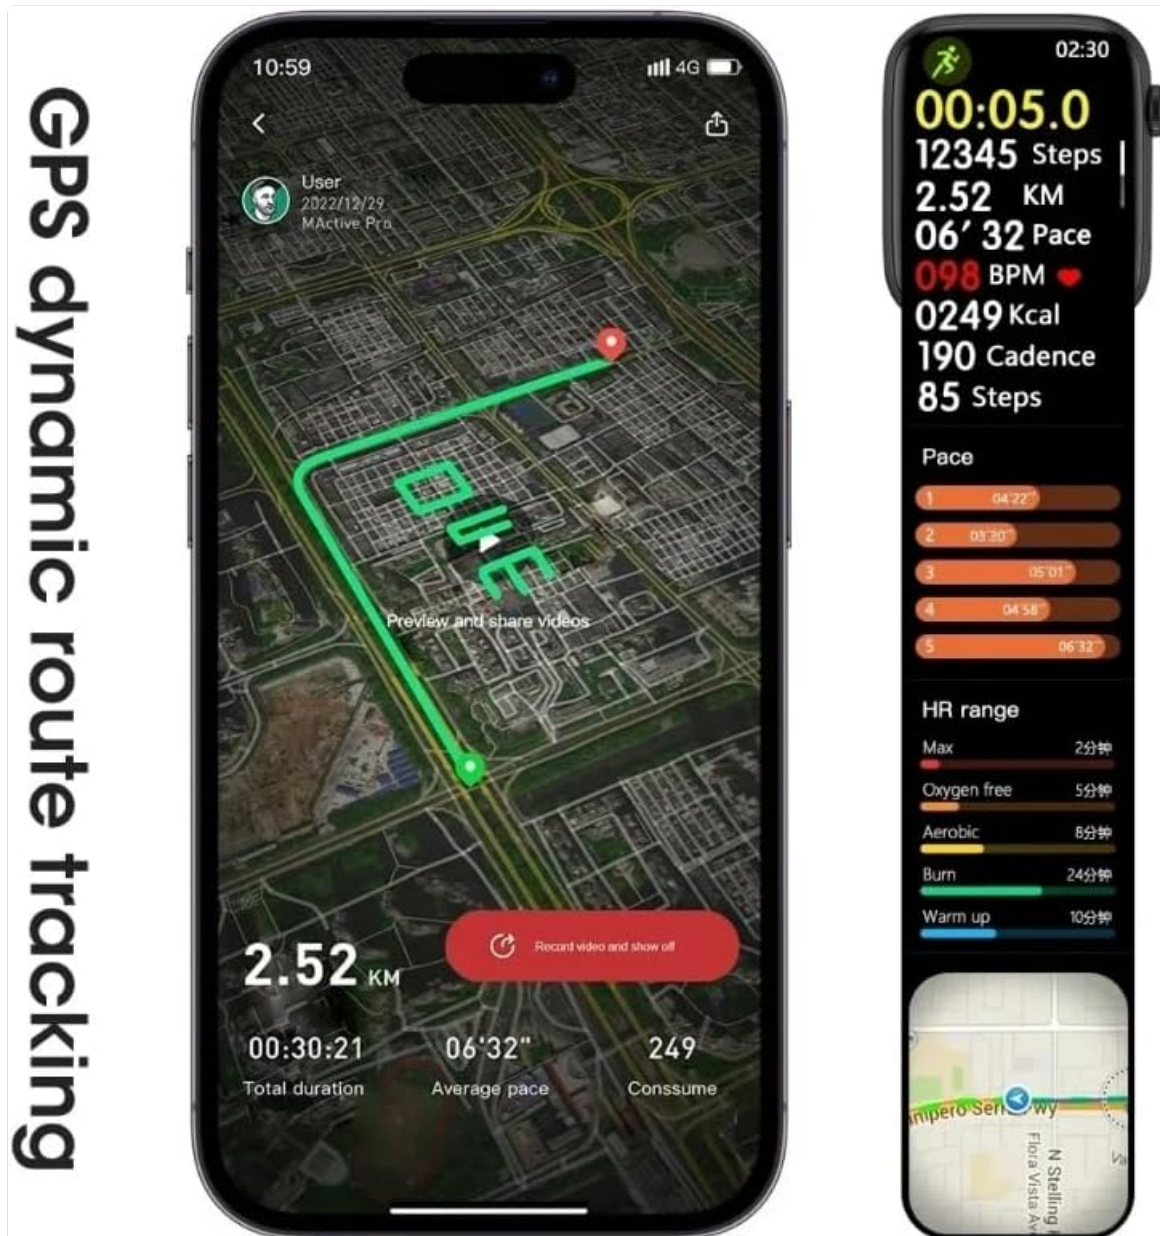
GPS dynamic route tracking

10:59
4G

User
2022/12/29
MActive Pro

Preview and share videos

2.52 KM

Record video and show off

00:30:21
Total duration

06'32"
Average pace

249
Conssume

02:30
00:05.0
12345 Steps
2.52 KM
06' 32 Pace
098 BPM
0249 Kcal
190 Cadence
85 Steps

Pace
1 04'22"
2 03'20"
3 05'01"
4 04'58"
5 06'32"

HR range
Max 2分钟
Oxygen free 5分钟
Aerobic 8分钟
Burn 24分钟
Warm up 10分钟

nipero Ser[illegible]wy
Flora Vista Av
N Stelling